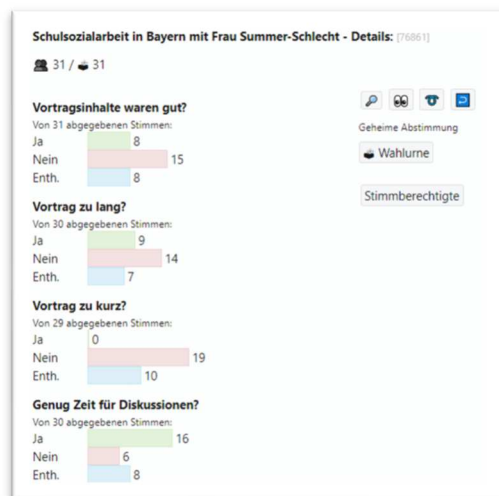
Schulsozialarbeit in Bayern mit Frau Summer-Schlecht - Details: [76861]

31 / 31

Vortragsinhalte waren gut?
Von 31 abgegebenen Stimmen:
Ja 8
Nein 15
Enth. 8

Geheime Abstimmung
Wahlurne
Stimmberechtigte

Vortrag zu lang?
Von 30 abgegebenen Stimmen:
Ja 9
Nein 14
Enth. 7

Vortrag zu kurz?
Von 29 abgegebenen Stimmen:
Ja 0
Nein 19
Enth. 10

Genug Zeit für Diskussionen?
Von 30 abgegebenen Stimmen:
Ja 16
Nein 6
Enth. 8